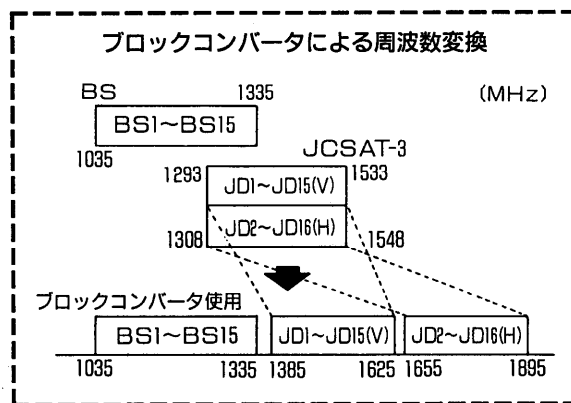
ブロックコンバータによる周波数変換

BS 1335 (MHz)

BS1~BS15

1035

JCSAT-3

1293 1533

JD1~JD15(V)

JD2~JD16(H)

1308 1548

ブロックコンバータ使用

BS1~BS15

JD1~JD15(V)

JD2~JD16(H)

1035 1335 1385 1625 1655 1895